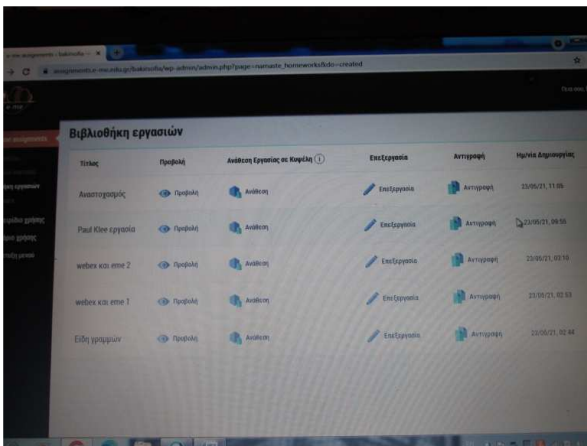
Βιβλιοθήκη εργασιών

| Τίτλος | Προβολή | Ανάθεση Εργασίας σε Κυψέλη | Επεξεργασία | Αντιγραφή | Ημ/νία Δημιουργίας |
|---|---|---|---|---|---|
| Αναστοχασμός | Προβολή | Ανάθεση | Επεξεργασία | Αντιγραφή | 23/05/21, 11:06 |
| Paul Klee εργασία | Προβολή | Ανάθεση | Επεξεργασία | Αντιγραφή | 23/05/21, 09:55 |
| webex και eme 2 | Προβολή | Ανάθεση | Επεξεργασία | Αντιγραφή | 23/05/21, 03:10 |
| webex και eme 1 | Προβολή | Ανάθεση | Επεξεργασία | Αντιγραφή | 23/05/21, 02:53 |
| Είδη γραμμών | Προβολή | Ανάθεση | Επεξεργασία | Αντιγραφή | 23/05/21, 02:44 |